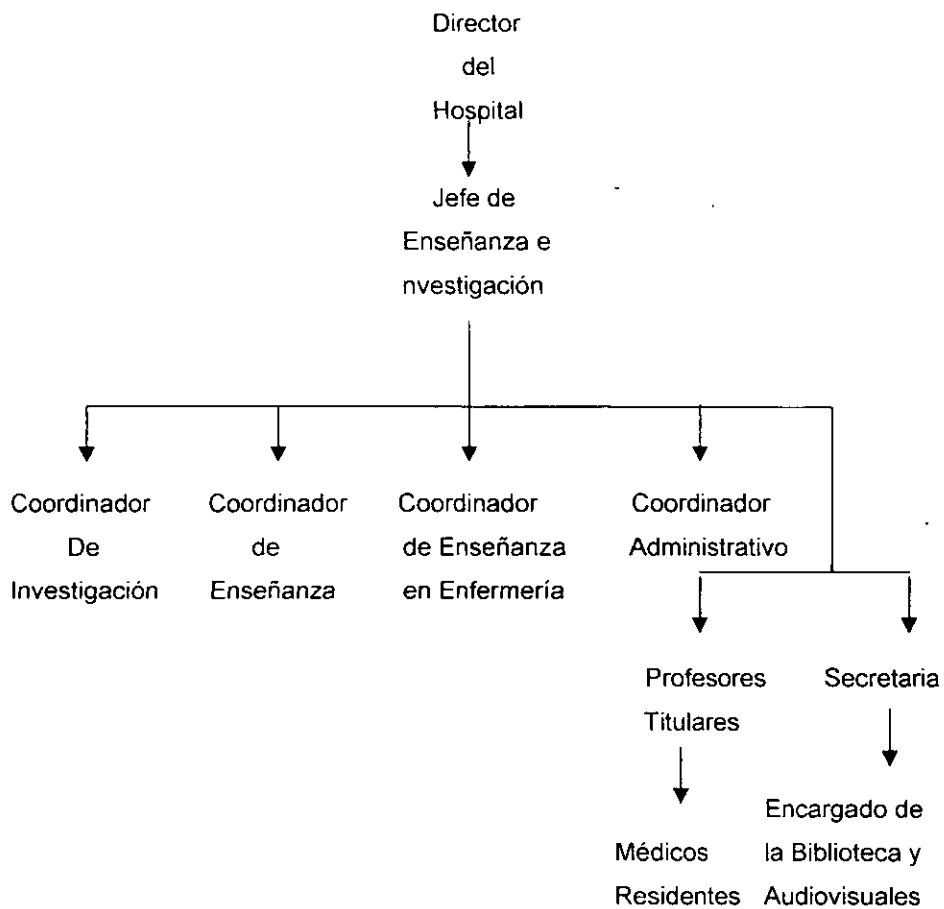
Director del Hospital

Jefe de Enseñanza e nvestigación

Coordinador De Investigación

Coordinador de Enseñanza

Coordinador de Enseñanza en Enfermería

Coordinador Administrativo

Profesores Titulares

Secretaria

Médicos Residentes

Encargado de la Biblioteca y Audiovisuales